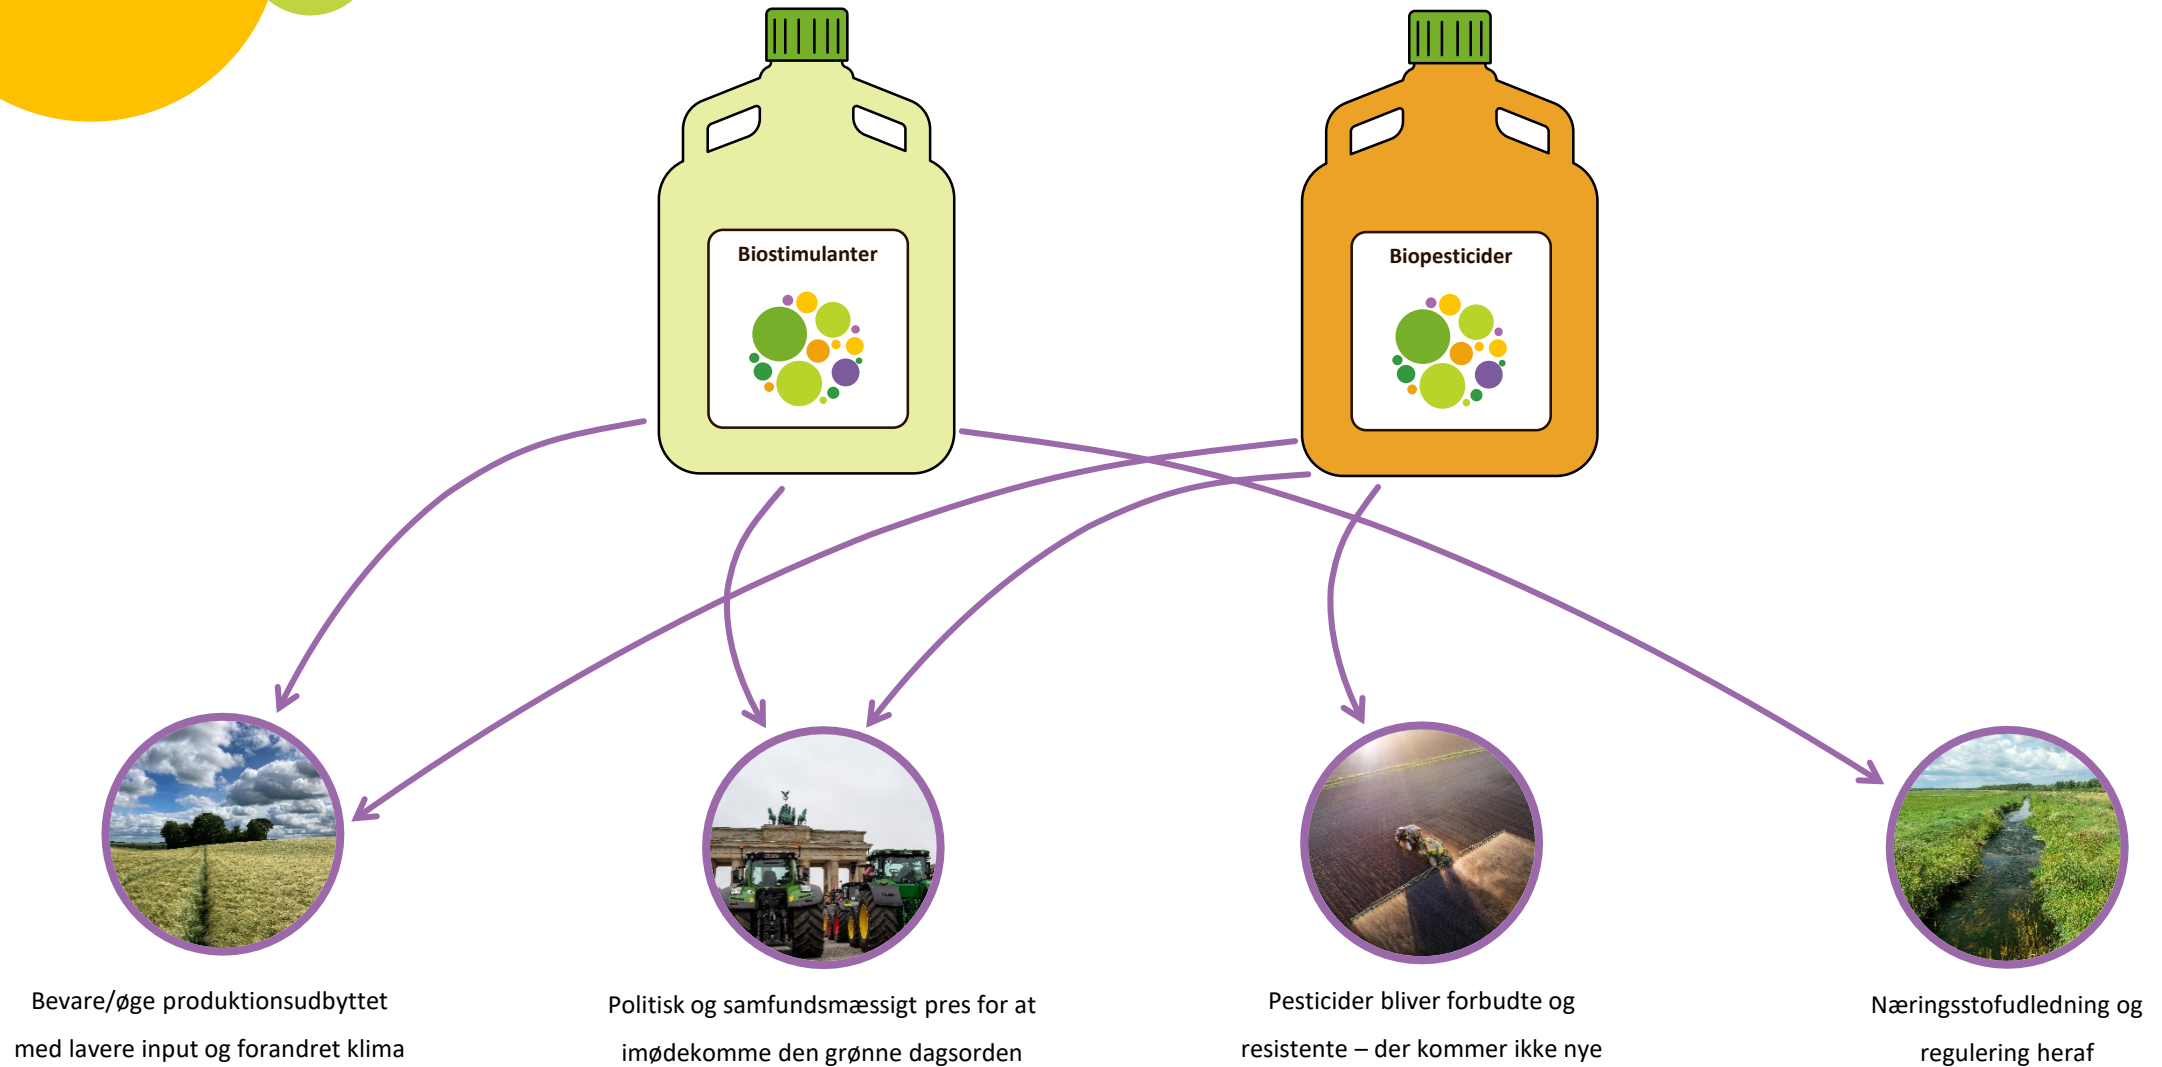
Biostimulanter

Biopesticider

Bevare/øge produktionsudbyttet med lavere input og forandret klima

Politisk og samfundsmæssigt pres for at imødekomme den grønne dagsorden

Pesticider bliver forbudte og resistente – der kommer ikke nye

Næringsstofudledning og regulering heraf